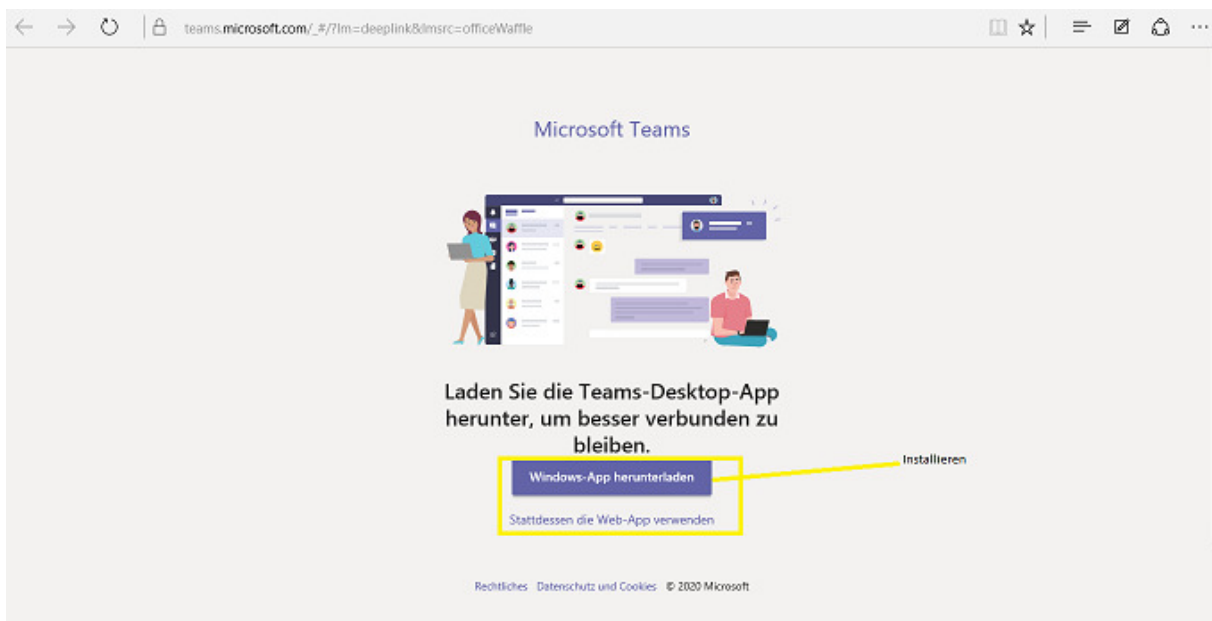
teams.microsoft.com/_#/?lm=deeplink&lmsrc=officeWaffle

Microsoft Teams

Laden Sie die Teams-Desktop-App herunter, um besser verbunden zu bleiben.

Windows-App herunterladen

Installieren

Stattdessen die Web-App verwenden

Rechtliches Datenschutz und Cookies © 2020 Microsoft